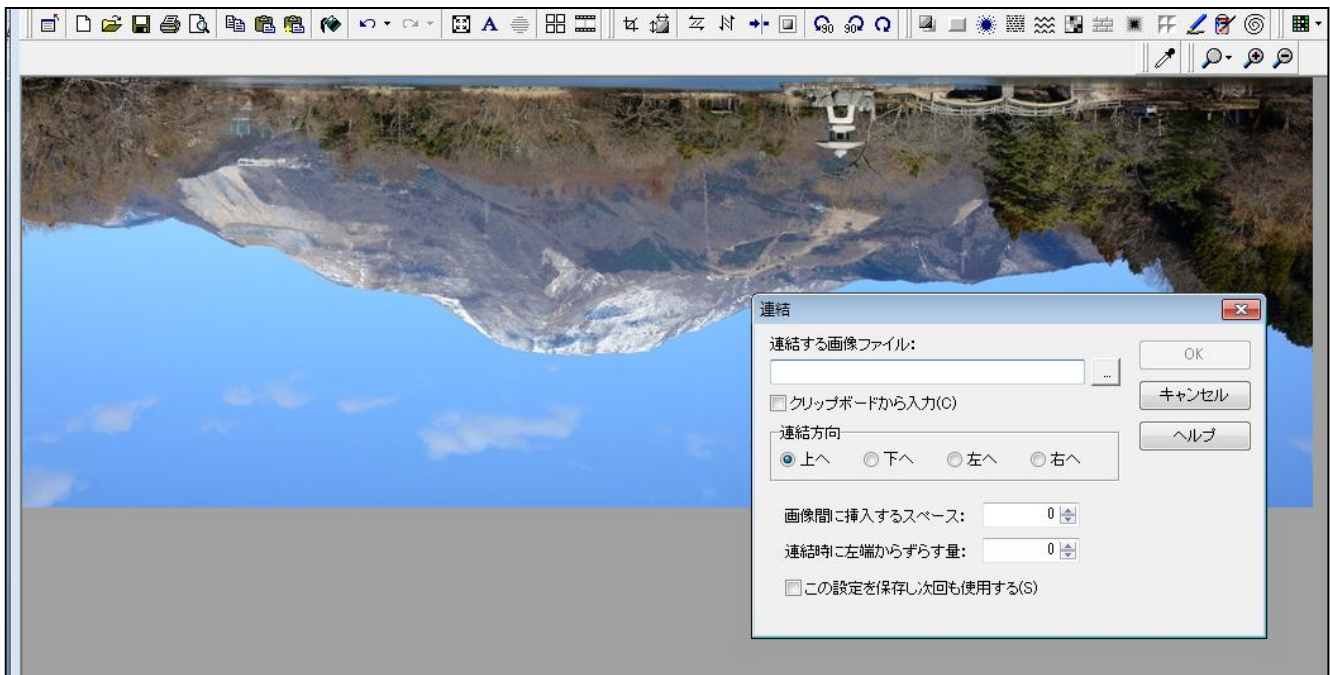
連結

連結する画像ファイル:

...

OK

キャンセル

ヘルプ

クリップボードから入力(C)

連結方向

上へ 下へ 左へ 右へ

画像間に挿入するスペース: 0

連結時に左端からずらす量: 0

この設定を保存し次回も使用する(S)